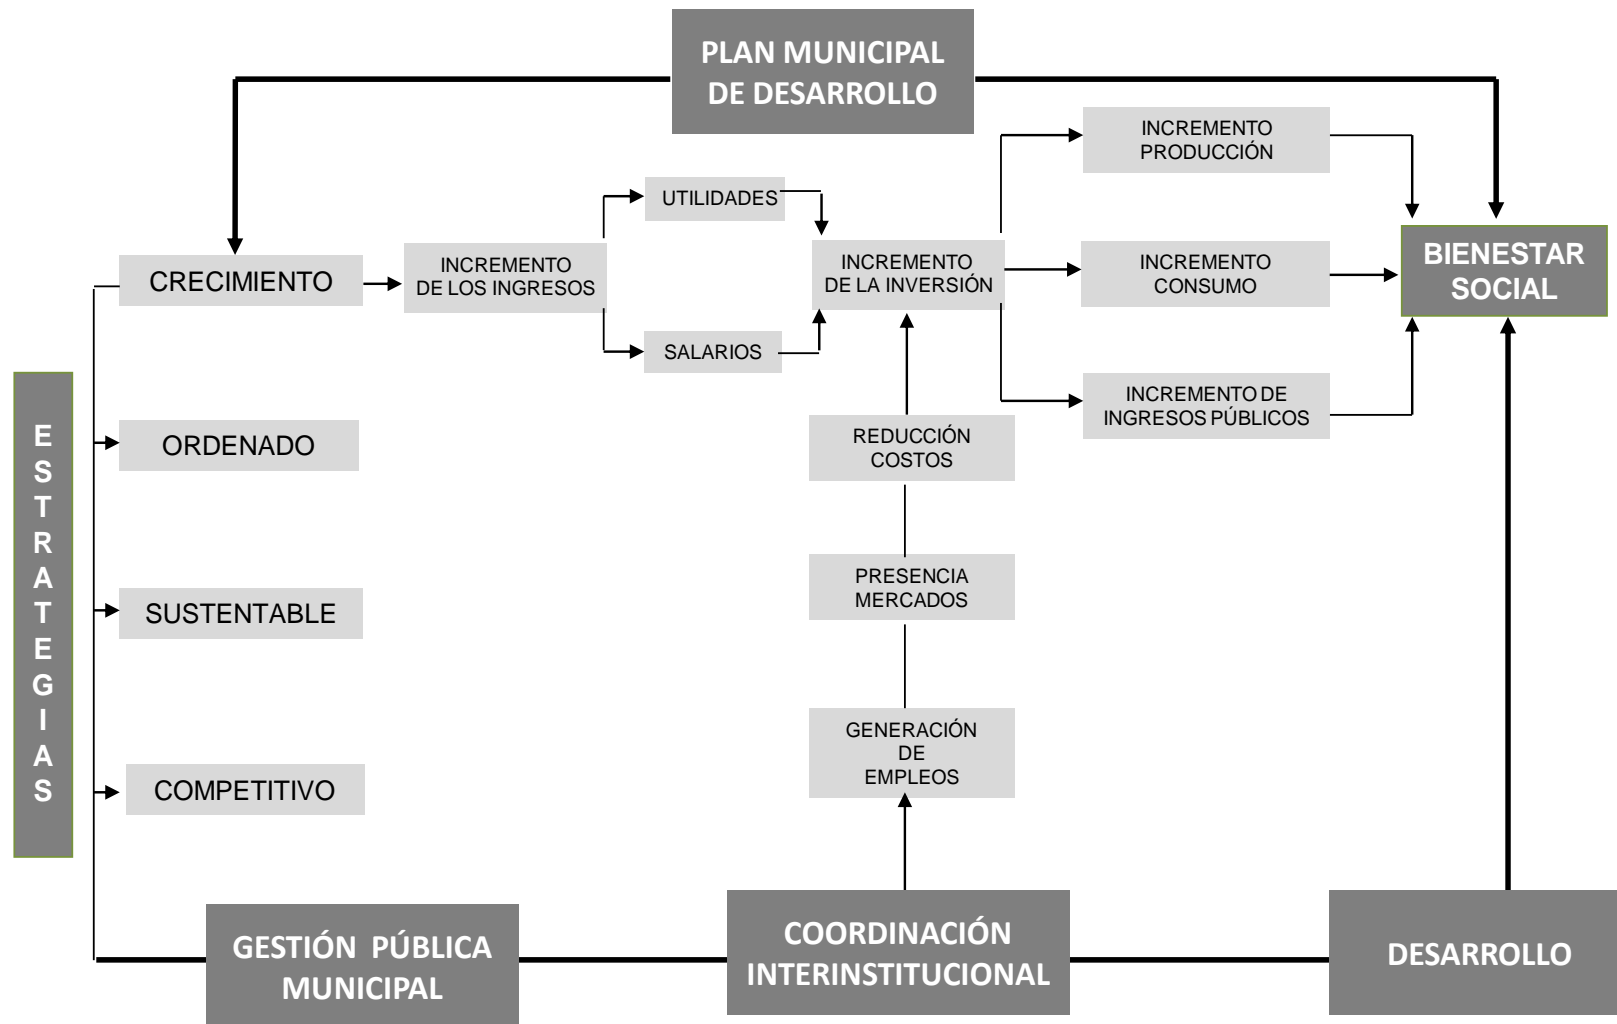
PLAN MUNICIPAL DE DESARROLLO

ESTRATEGIAS

CRECIMIENTO

INCREMENTO DE LOS INGRESOS

UTILIDADES

SALARIOS

INCREMENTO DE LA INVERSIÓN

INCREMENTO PRODUCCIÓN

INCREMENTO CONSUMO

INCREMENTO DE INGRESOS PÚBLICOS

BIENESTAR SOCIAL

ORDENADO

SUSTENTABLE

COMPETITIVO

REDUCCIÓN COSTOS

PRESENCIA MERCADOS

GENERACIÓN DE EMPLEOS

GESTIÓN PÚBLICA MUNICIPAL

COORDINACIÓN INTERINSTITUCIONAL

DESARROLLO